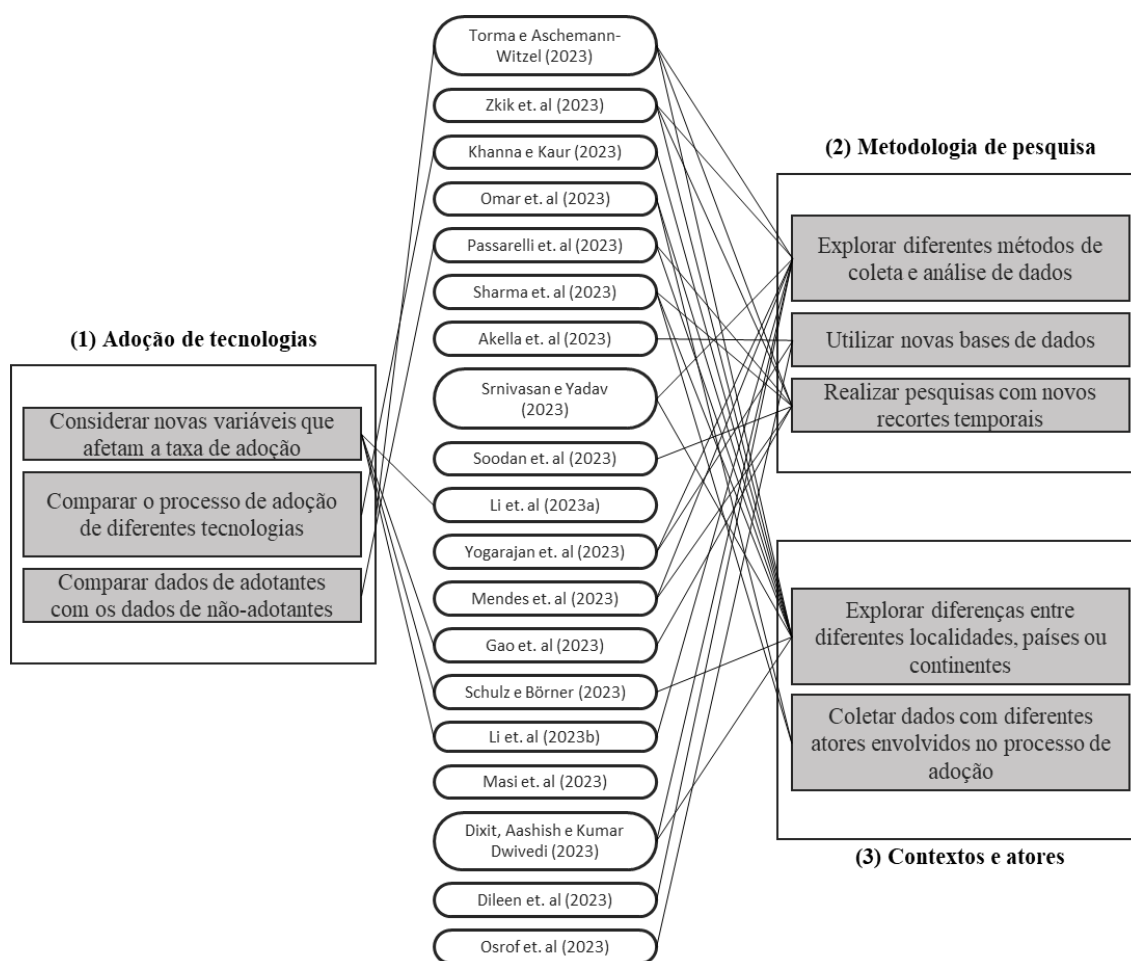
(1) Adoção de tecnologias

Considerar novas variáveis que afetam a taxa de adoção

Comparar o processo de adoção de diferentes tecnologias

Comparar dados de adotantes com os dados de não-adotantes

Torma e Aschemann-Witzel (2023)

Zkik et. al (2023)

Khanna e Kaur (2023)

Omar et. al (2023)

Passarelli et. al (2023)

Sharma et. al (2023)

Akella et. al (2023)

Srnivasan e Yadav (2023)

Soodan et. al (2023)

Li et. al (2023a)

Yogarajan et. al (2023)

Mendes et. al (2023)

Gao et. al (2023)

Schulz e Börner (2023)

Li et. al (2023b)

Masi et. al (2023)

Dixit, Aashish e Kumar Dwivedi (2023)

Dileen et. al (2023)

Osrof et. al (2023)

(2) Metodologia de pesquisa

Explorar diferentes métodos de coleta e análise de dados

Utilizar novas bases de dados

Realizar pesquisas com novos recortes temporais

Explorar diferenças entre diferentes localidades, países ou continentes

Coletar dados com diferentes atores envolvidos no processo de adoção

(3) Contextos e atores